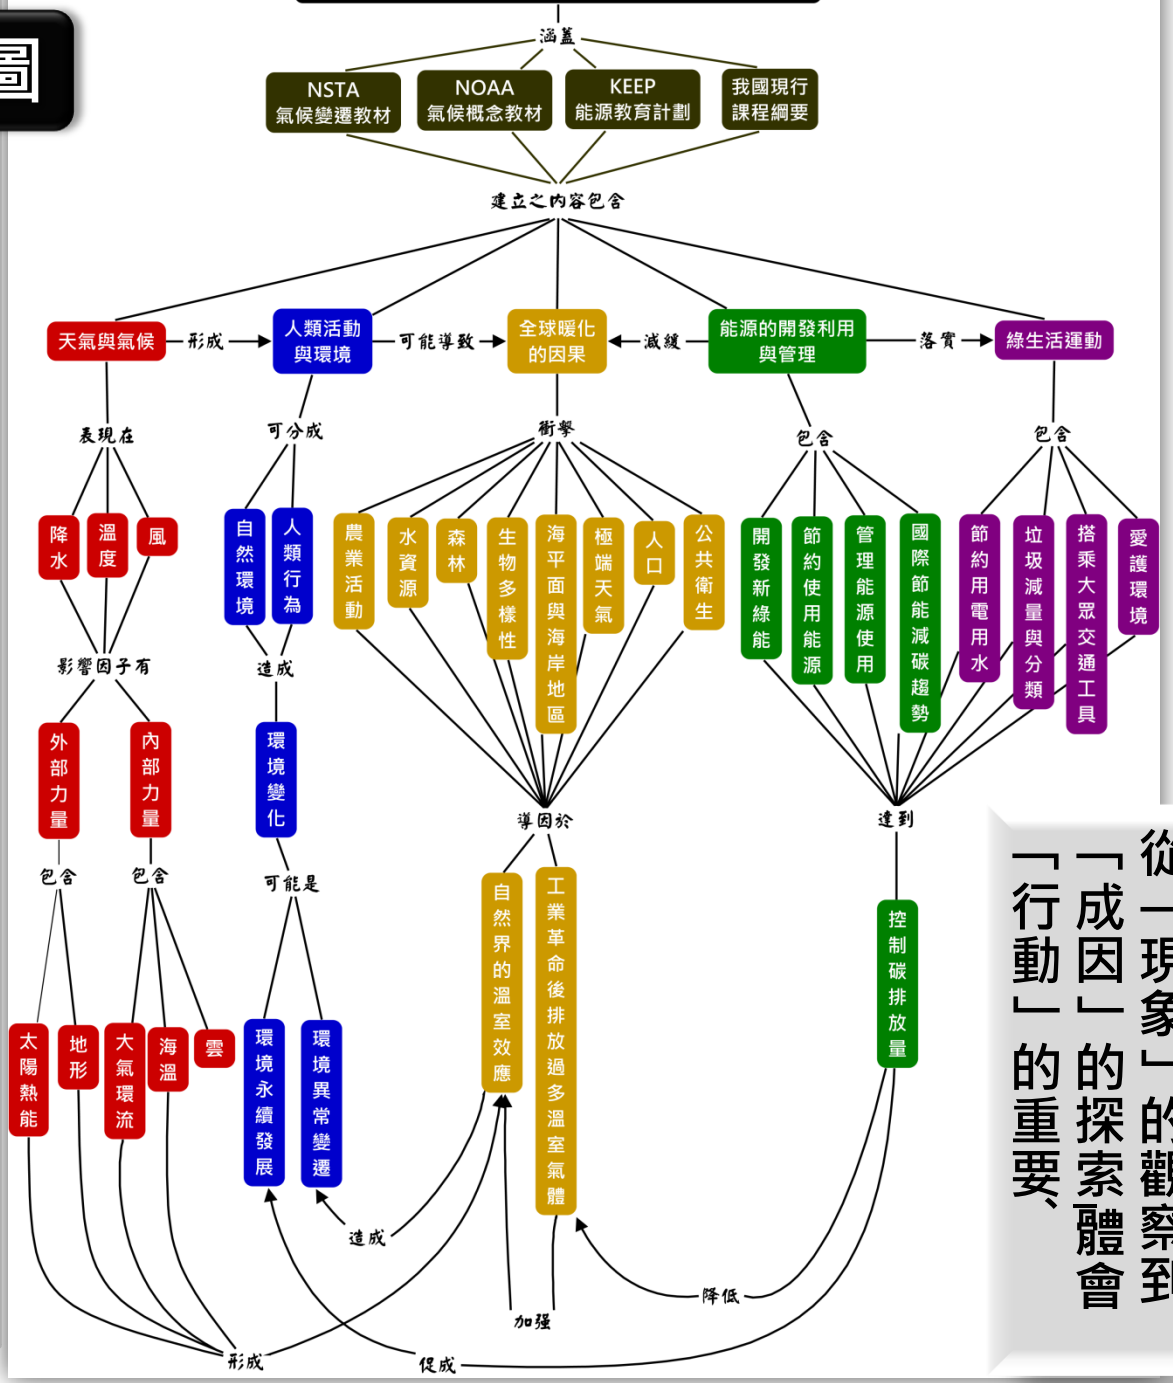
圖

涵蓋

NSTA 氣候變遷教材

NOAA 氣候概念教材

KEEP 能源教育計劃

我國現行課程綱要

建立之內容包含

天氣與氣候

形成

人類活動與環境

可能導致

全球暖化的因果

減緩

能源的開發利用與管理

落實

綠生活運動

表現在

降水

溫度

風

影響因子有

外部力量

內部力量

包含

包含

太陽熱能

地形

大氣環流

海溫

雲

可分成

自然環境

人類行為

造成

環境變化

可能是

環境永續發展

環境異常變遷

造成

衝擊

農業活動

水資源

森林

生物多樣性

海平面與海岸地區

極端天氣

人口

公共衛生

導因於

自然界的溫室效應

工業革命後排放過多溫室氣體

加強

包含

開發新綠能

節約使用能源

管理能源使用

國際節能減碳趨勢

包含

節約用電用水

垃圾減量與分類

搭乘大眾交通工具

愛護環境

達到

控制碳排放量

降低

形成

促成

從「現象」的觀察到「成因」的探索體會「行動」的重要